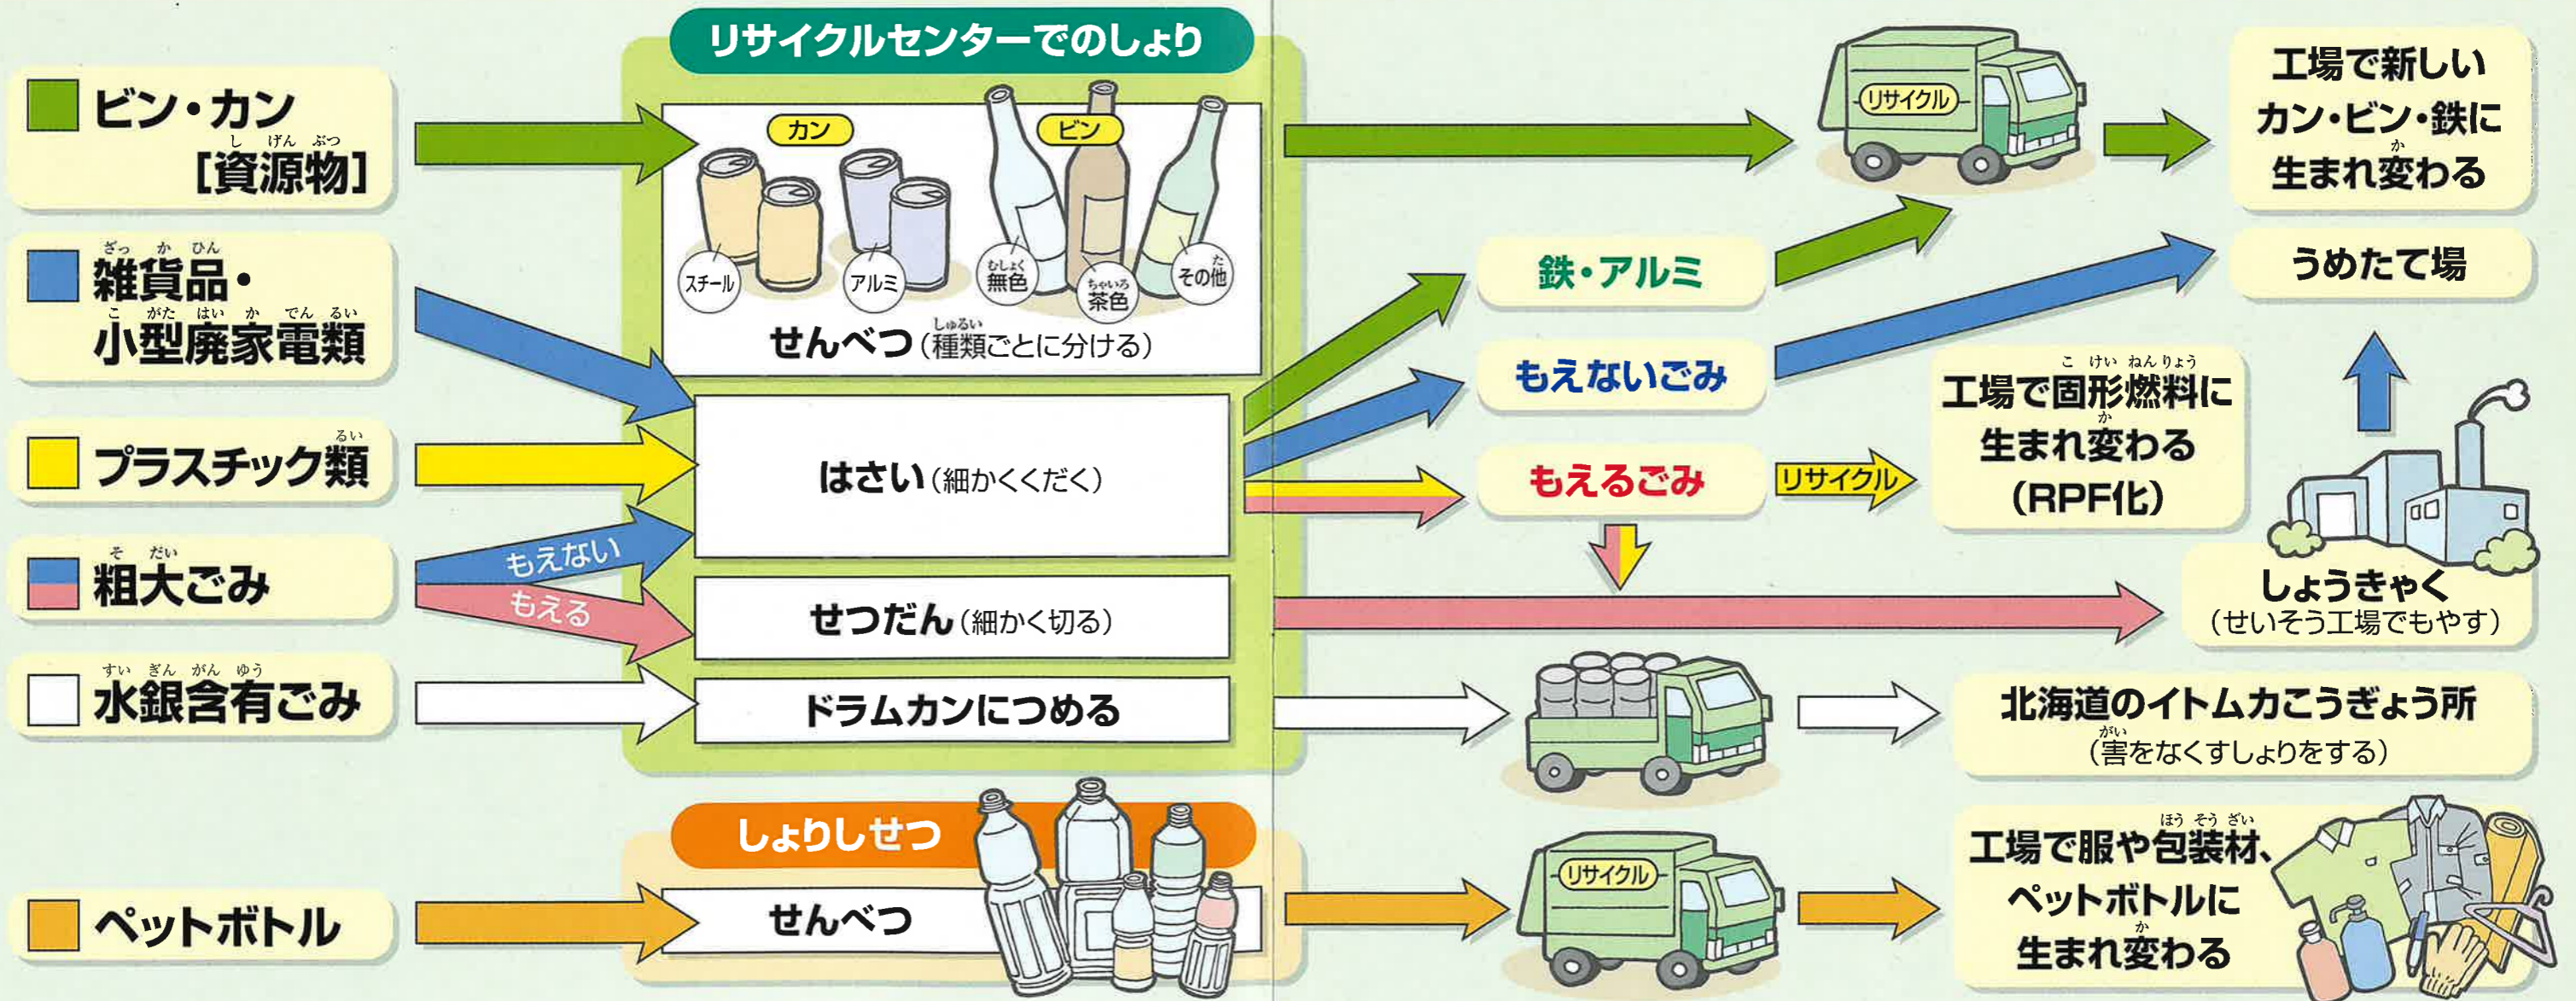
ビン・カン
しげんぶつ
[資源物]

ざっかひん
雑貨品・
こがたはいかでんるい
小型廃家電類

るい
プラスチック類

そだい
粗大ごみ

すいぎんがんゆう
水銀含有ごみ

ペットボトル

リサイクルセンターでのしょり

カン
ビン
スチール
アルミ
むしょく
無色
ちゃいろ
茶色
た
その他

しゅるい
せんべつ（種類ごとに分ける）

はさい（細かくくだく）

もえない
もえる

せつだん（細かく切る）

ドラムカンにつめる

しょりしせつ
せんべつ

リサイクル
工場で新しいカン・ビン・鉄に
か
生まれ変わる

鉄・アルミ

もえないごみ

もえるごみ

リサイクル

うめたて場

こけいねんりょう
工場で固形燃料に
か
生まれ変わる
（RPF化）

しょうきゃく
（せいそう工場でもやす）

北海道のイトムカこうぎょう所
がい
（害をなくすしょりをする）

リサイクル

ほうそうざい
工場で服や包装材、ペットボトルに
か
生まれ変わる